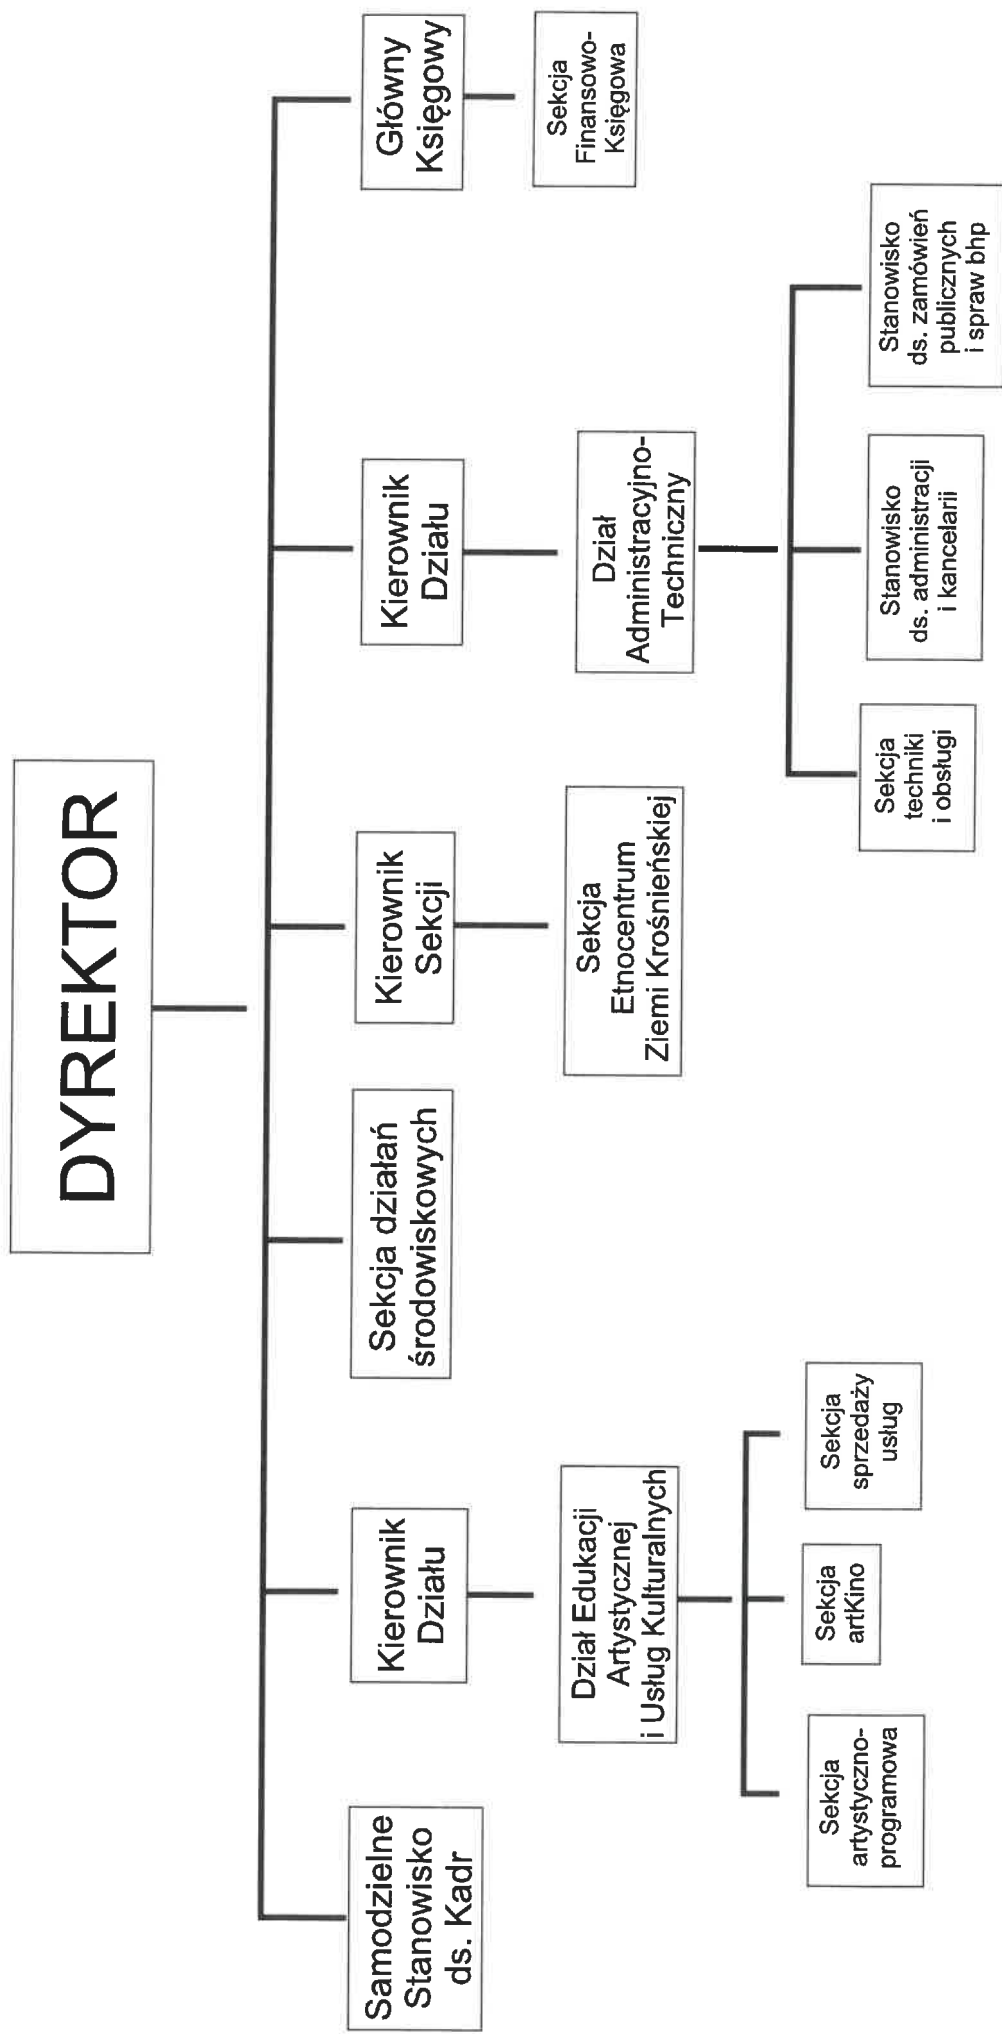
DYREKTOR

Samodzielne Stanowisko ds. Kadr

Kierownik Działu

Dział Edukacji Artystycznej i Usług Kulturalnych

Sekcja artystyczno-programowa

Sekcja artKino

Sekcja sprzedaży usług

Sekcja działań środowiskowych

Kierownik Sekcji

Sekcja Etnocentrum Ziemi Krośnieńskiej

Kierownik Działu

Dział Administracyjno-Techniczny

Sekcja techniki i obsługi

Stanowisko ds. administracji i kancelarii

Stanowisko ds. zamówień publicznych i spraw bhp

Główny Księgowy

Sekcja Finansowo-Księgowa